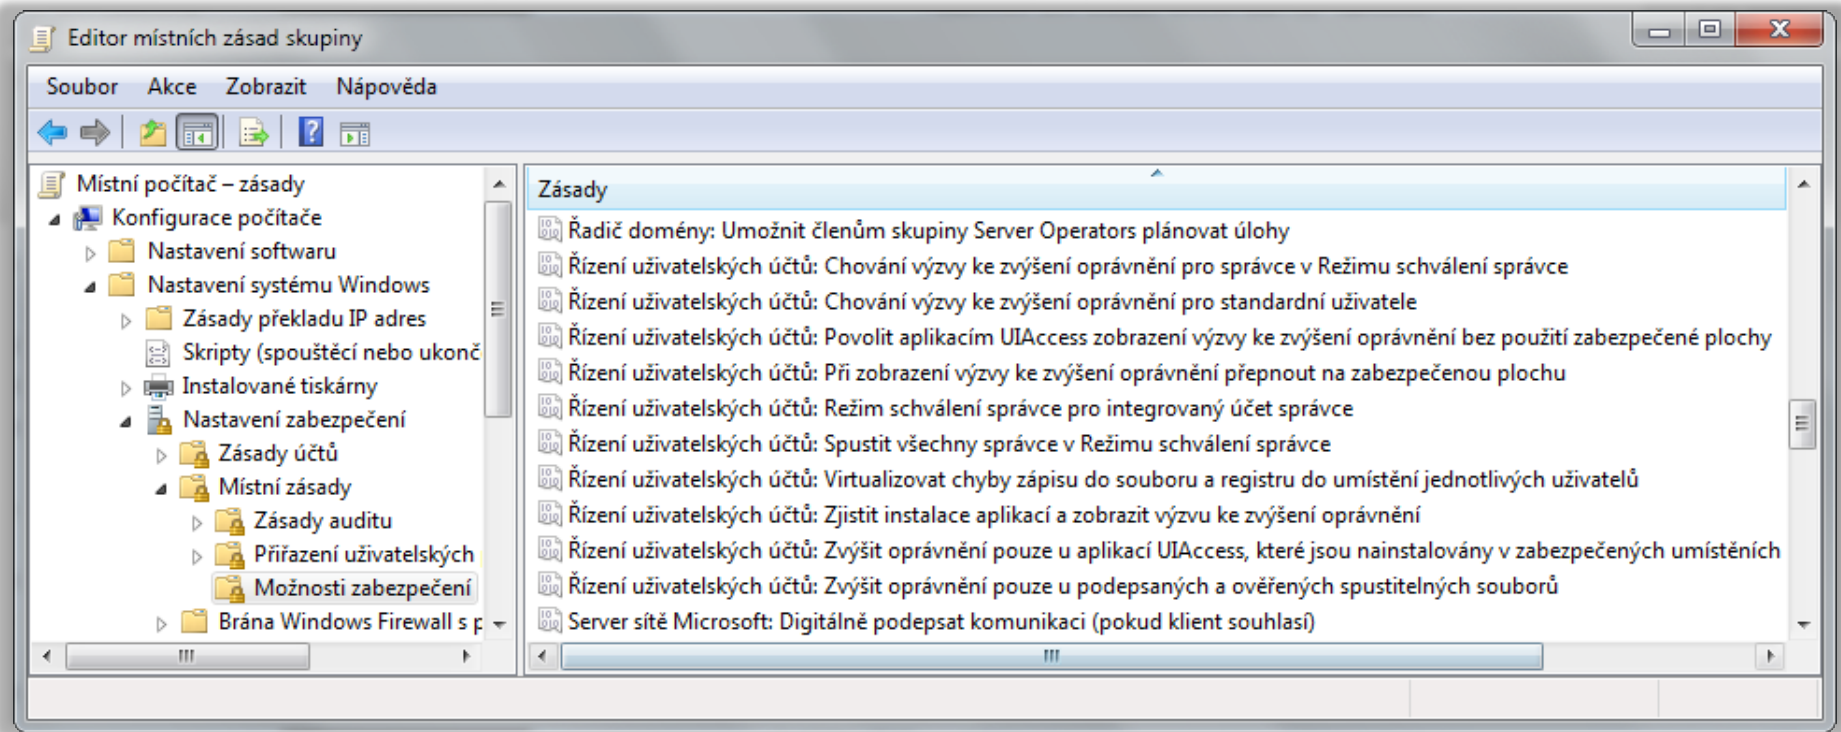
Editor místních zásad skupiny

Soubor Akce Zobrazit Nápověda

Místní počítač – zásady
Konfigurace počítače
Nastavení softwaru
Nastavení systému Windows
Zásady překladu IP adres
Skripty (spouštěcí nebo ukonč
Instalované tiskárny
Nastavení zabezpečení
Zásady účtů
Místní zásady
Zásady auditu
Přiřazení uživatelských
Možnosti zabezpečení
Brána Windows Firewall s p

Zásady
Řadič domény: Umožnit členům skupiny Server Operators plánovat úlohy
Řízení uživatelských účtů: Chování výzvy ke zvýšení oprávnění pro správce v Režimu schválení správce
Řízení uživatelských účtů: Chování výzvy ke zvýšení oprávnění pro standardní uživatele
Řízení uživatelských účtů: Povolit aplikacím UIAccess zobrazení výzvy ke zvýšení oprávnění bez použití zabezpečené plochy
Řízení uživatelských účtů: Při zobrazení výzvy ke zvýšení oprávnění přepnout na zabezpečenou plochu
Řízení uživatelských účtů: Režim schválení správce pro integrovaný účet správce
Řízení uživatelských účtů: Spustit všechny správce v Režimu schválení správce
Řízení uživatelských účtů: Virtualizovat chyby zápisu do souboru a registru do umístění jednotlivých uživatelů
Řízení uživatelských účtů: Zjistit instalace aplikací a zobrazit výzvu ke zvýšení oprávnění
Řízení uživatelských účtů: Zvýšit oprávnění pouze u aplikací UIAccess, které jsou nainstalovány v zabezpečených umístěních
Řízení uživatelských účtů: Zvýšit oprávnění pouze u podepsaných a ověřených spustitelných souborů
Server sítě Microsoft: Digitálně podepsat komunikaci (pokud klient souhlasí)